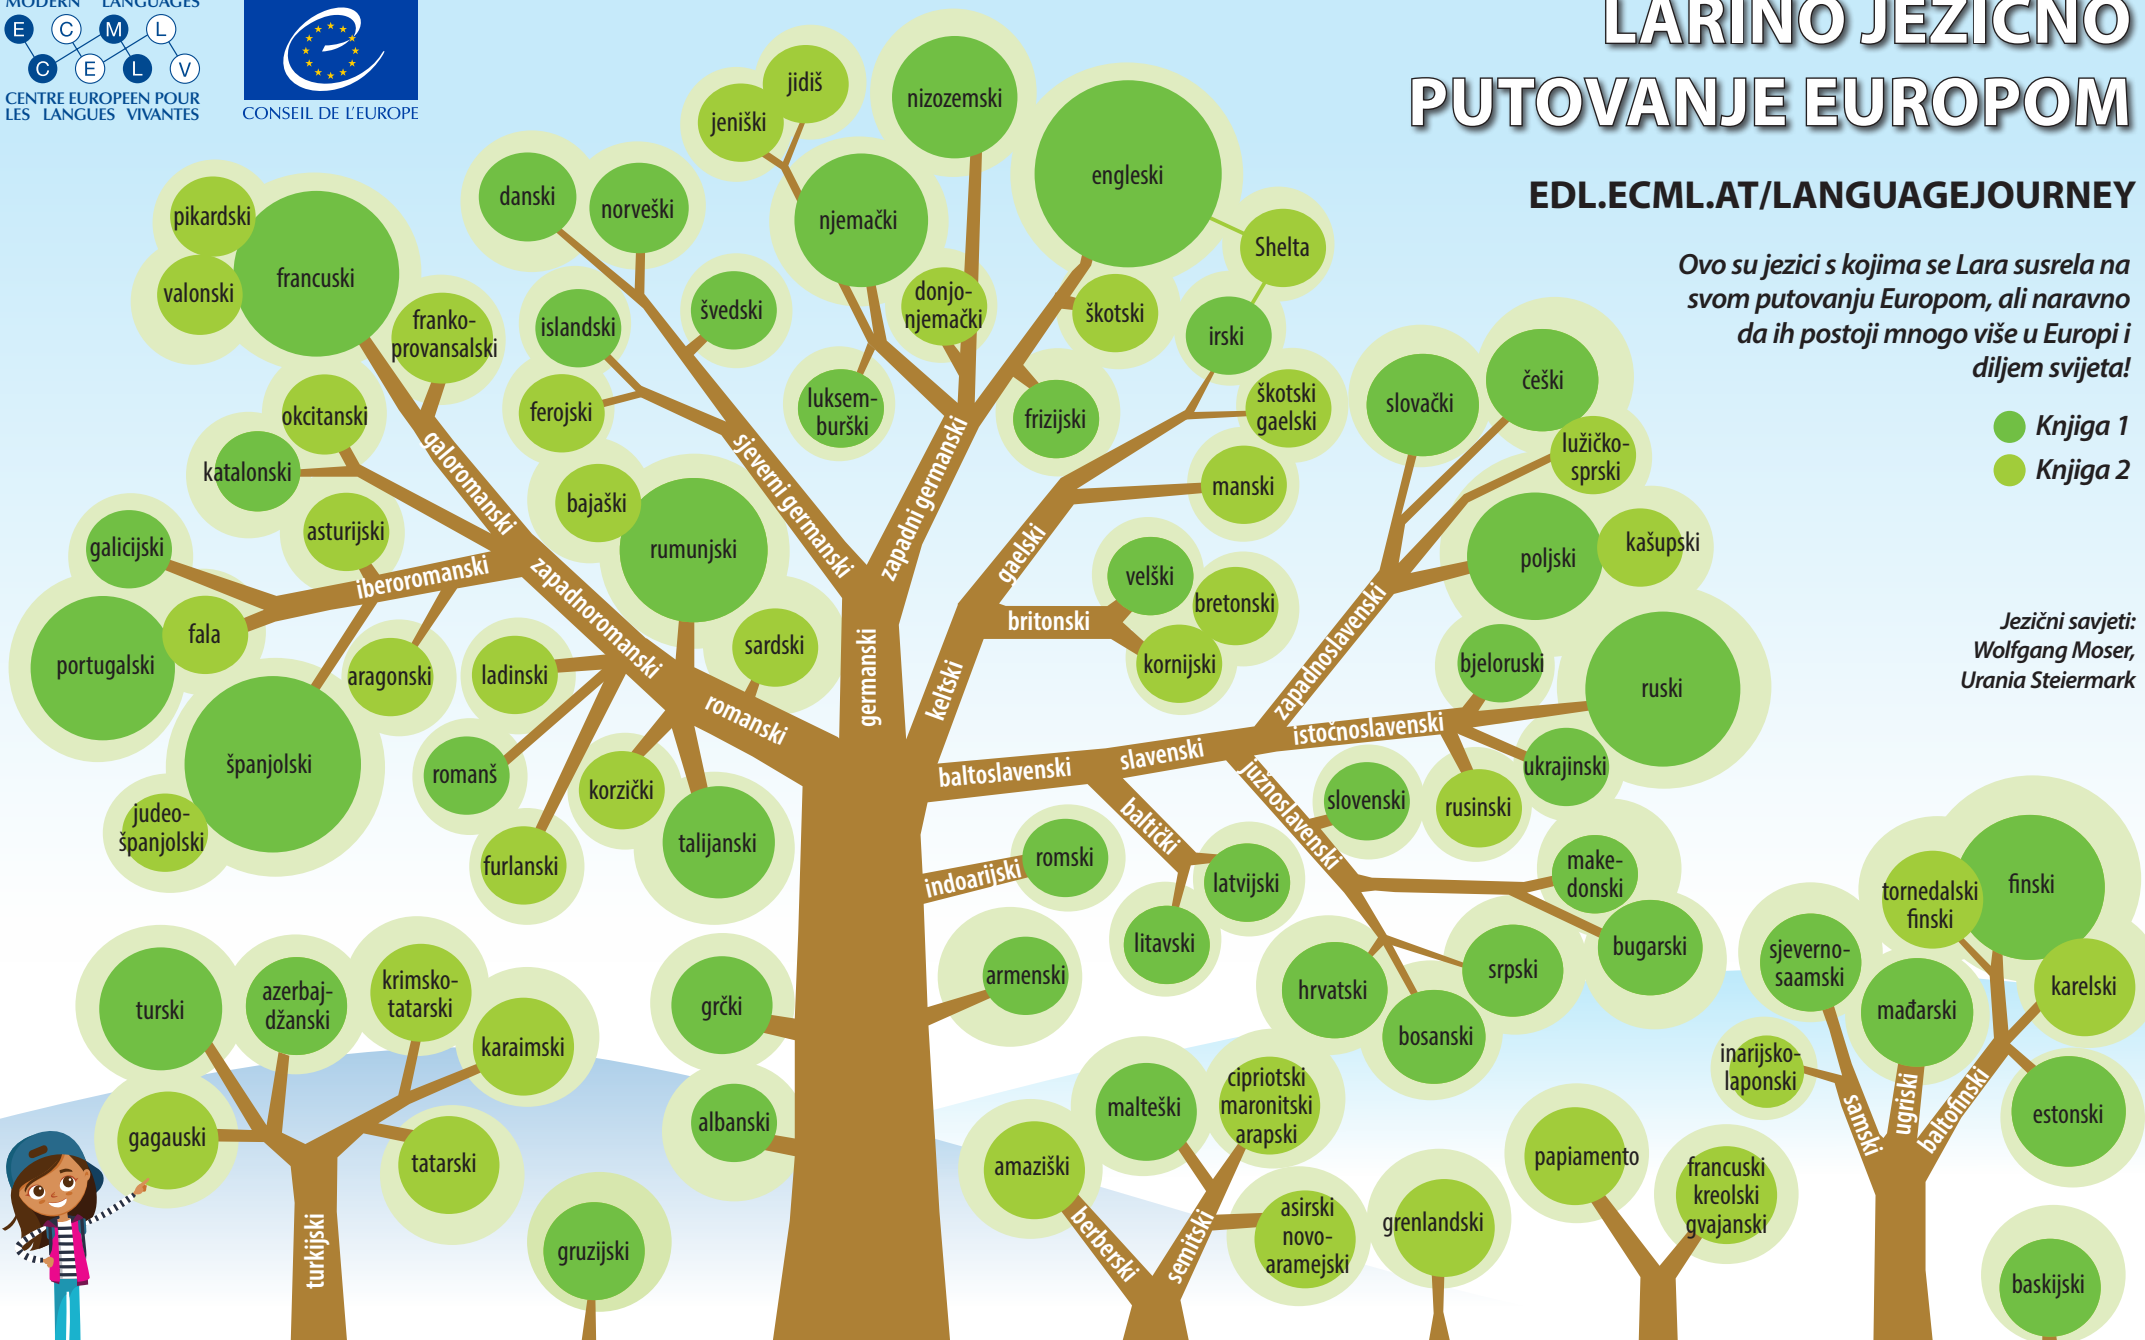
MODERN LANGUAGES
E C M L
C E L V
CENTRE EUROPEEN POUR LES LANGUES VIVANTES

CONSEIL DE L'EUROPE

LARINO JEZIČNO PUTOVANJE EUROPOM

EDL.ECML.AT/LANGUAGEJOURNEY

Ovo su jezici s kojima se Lara susrela na svom putovanju Europom, ali naravno da ih postoji mnogo više u Europi i diljem svijeta!

Knjiga 1
Knjiga 2

Jezični savjeti: Wolfgang Moser, Urania Steiermark

jidiš
jeniški
nizozemski
engleski
Shelta
danski
norveški
njemački
pikardski
francuski
valonski
franko-provansalski
islandski
švedski
donjo-njemački
škotski
irski
okcitanski
ferojski
luksem-burški
frizijski
škotski gaelski
slovački
češki
lužičko-sprski
katalonski
galoromanski
sjeverni germanski
zapadni germanski
manski
bajaški
asturijski
gaelski
galicijski
iberoromanski
rumunjski
velški
poljski
kašupski
bretonski
zapadnoromanski
zapadnoslavenski
fala
britonski
portugalski
sardski
aragonski
ladinski
kornijski
bjeloruski
ruski
germanski
keltski
romanski
istočnoslavenski
španjolski
baltoslavenski
slavenski
romanš
korzički
ukrajinski
južnoslavenski
slovenski
rusinski
judeo-španjolski
baltički
talijanski
furlanski
romski
make-donski
indoarijski
latvijski
tornedalski finski
finski
litavski
bugarski
turski
azerbaj-džanski
krimsko-tatarski
grčki
armenski
sjeverno-saamski
srpski
hrvatski
karaimski
karelski
mađarski
bosanski
inarijsko-laponski
gagauski
albanski
cipriotski maronitski arapski
estonski
malteški
samski
ugrski
baltofinski
tatarski
amaziški
papiamento
francuski kreolski gvajanski
asirski novo-aramejski
grenlandski
berberski
semitski
gruzijski
turkijski
baskijski